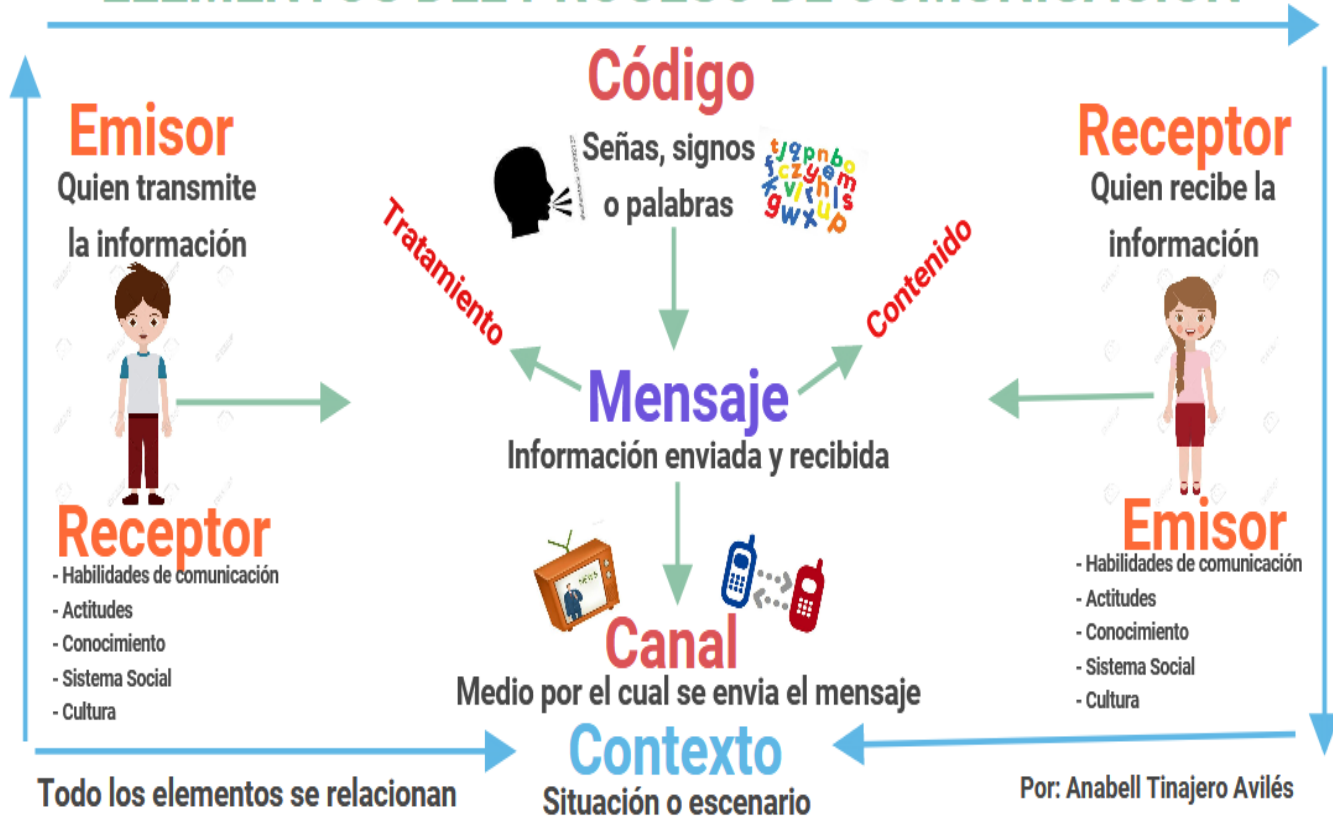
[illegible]

Código

Señas, signos o palabras

Emisor
Quien transmite la información

Receptor
Quien recibe la información

Tratamiento

Contenido

Mensaje
Información enviada y recibida

Receptor
- Habilidades de comunicación
- Actitudes
- Conocimiento
- Sistema Social
- Cultura

Emisor
- Habilidades de comunicación
- Actitudes
- Conocimiento
- Sistema Social
- Cultura

Canal
Medio por el cual se envia el mensaje

Contexto
Situación o escenario

Todo los elementos se relacionan

Por: Anabell Tinajero Avilés